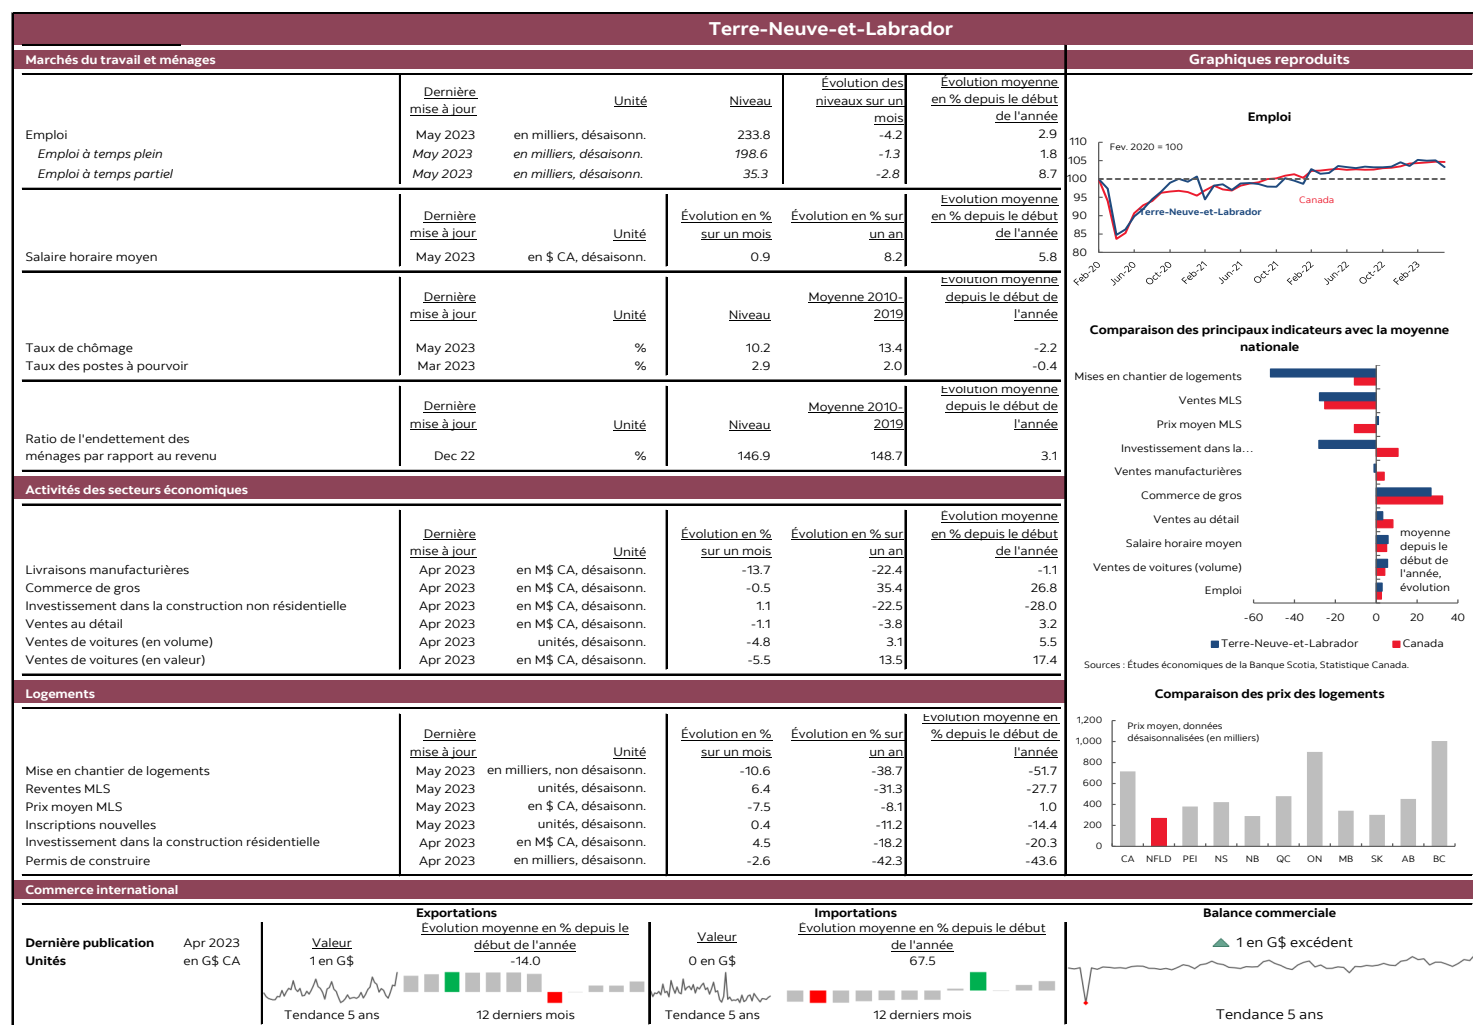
Terre-Neuve-et-Labrador

Marchés du travail et ménages

| | Dernière mise à jour | Unité | Niveau | Évolution des niveaux sur un mois | Évolution moyenne en % depuis le début de l'année |
|---|---|---|---|---|---|
| Emploi | May 2023 | en milliers, désaisonn. | 233.8 | -4.2 | 2.9 |
| Emploi à temps plein | May 2023 | en milliers, désaisonn. | 198.6 | -1.3 | 1.8 |
| Emploi à temps partiel | May 2023 | en milliers, désaisonn. | 35.3 | -2.8 | 8.7 |

| | Dernière mise à jour | Unité | Évolution en % sur un mois | Évolution en % sur un an | Évolution moyenne en % depuis le début de l'année |
|---|---|---|---|---|---|
| Salaire horaire moyen | May 2023 | en $ CA, désaisonn. | 0.9 | 8.2 | 5.8 |

| | Dernière mise à jour | Unité | Niveau | Moyenne 2010-2019 | Évolution moyenne depuis le début de l'année |
|---|---|---|---|---|---|
| Taux de chômage | May 2023 | % | 10.2 | 13.4 | -2.2 |
| Taux des postes à pourvoir | Mar 2023 | % | 2.9 | 2.0 | -0.4 |

| | Dernière mise à jour | Unité | Niveau | Moyenne 2010-2019 | Évolution moyenne depuis le début de l'année |
|---|---|---|---|---|---|
| Ratio de l'endettement des ménages par rapport au revenu | Dec 22 | % | 146.9 | 148.7 | 3.1 |

Activités des secteurs économiques

| | Dernière mise à jour | Unité | Évolution en % sur un mois | Évolution en % sur un an | Évolution moyenne en % depuis le début de l'année |
|---|---|---|---|---|---|
| Livraisons manufacturières | Apr 2023 | en M$ CA, désaisonn. | -13.7 | -22.4 | -1.1 |
| Commerce de gros | Apr 2023 | en M$ CA, désaisonn. | -0.5 | 35.4 | 26.8 |
| Investissement dans la construction non résidentielle | Apr 2023 | en M$ CA, désaisonn. | 1.1 | -22.5 | -28.0 |
| Ventes au détail | Apr 2023 | en M$ CA, désaisonn. | -1.1 | -3.8 | 3.2 |
| Ventes de voitures (en volume) | Apr 2023 | unités, désaisonn. | -4.8 | 3.1 | 5.5 |
| Ventes de voitures (en valeur) | Apr 2023 | en M$ CA, désaisonn. | -5.5 | 13.5 | 17.4 |

Logements

| | Dernière mise à jour | Unité | Évolution en % sur un mois | Évolution en % sur un an | Évolution moyenne en % depuis le début de l'année |
|---|---|---|---|---|---|
| Mise en chantier de logements | May 2023 | en milliers, non désaisonn. | -10.6 | -38.7 | -51.7 |
| Reventes MLS | May 2023 | unités, désaisonn. | 6.4 | -31.3 | -27.7 |
| Prix moyen MLS | May 2023 | en $ CA, désaisonn. | -7.5 | -8.1 | 1.0 |
| Inscriptions nouvelles | May 2023 | unités, désaisonn. | 0.4 | -11.2 | -14.4 |
| Investissement dans la construction résidentielle | Apr 2023 | en M$ CA, désaisonn. | 4.5 | -18.2 | -20.3 |
| Permis de construire | Apr 2023 | en milliers, désaisonn. | -2.6 | -42.3 | -43.6 |

Commerce international

Dernière publication Apr 2023
Unités en G$ CA

Exportations
Valeur 1 en G$
Évolution moyenne en % depuis le début de l'année -14.0
Tendance 5 ans
12 derniers mois

Importations
Valeur 0 en G$
Évolution moyenne en % depuis le début de l'année 67.5
Tendance 5 ans
12 derniers mois

Balance commerciale
1 en G$ excédent
Tendance 5 ans

Graphiques reproduits

Emploi
Fev. 2020 = 100
110 105 100 95 90 85 80
Terre-Neuve-et-Labrador
Canada
Feb-20 Jun-20 Oct-20 Feb-21 Jun-21 Oct-21 Feb-22 Jun-22 Oct-22 Feb-23

Comparaison des principaux indicateurs avec la moyenne nationale
Mises en chantier de logements
Ventes MLS
Prix moyen MLS
Investissement dans la…
Ventes manufacturières
Commerce de gros
Ventes au détail
Salaire horaire moyen
Ventes de voitures (volume)
Emploi
moyenne depuis le début de l'année, évolution
-60 -40 -20 0 20 40
Terre-Neuve-et-Labrador Canada
Sources : Études économiques de la Banque Scotia, Statistique Canada.

Comparaison des prix des logements
Prix moyen, données désaisonnalisées (en milliers)
1,200 1,000 800 600 400 200 0
CA NFLD PEI NS NB QC ON MB SK AB BC